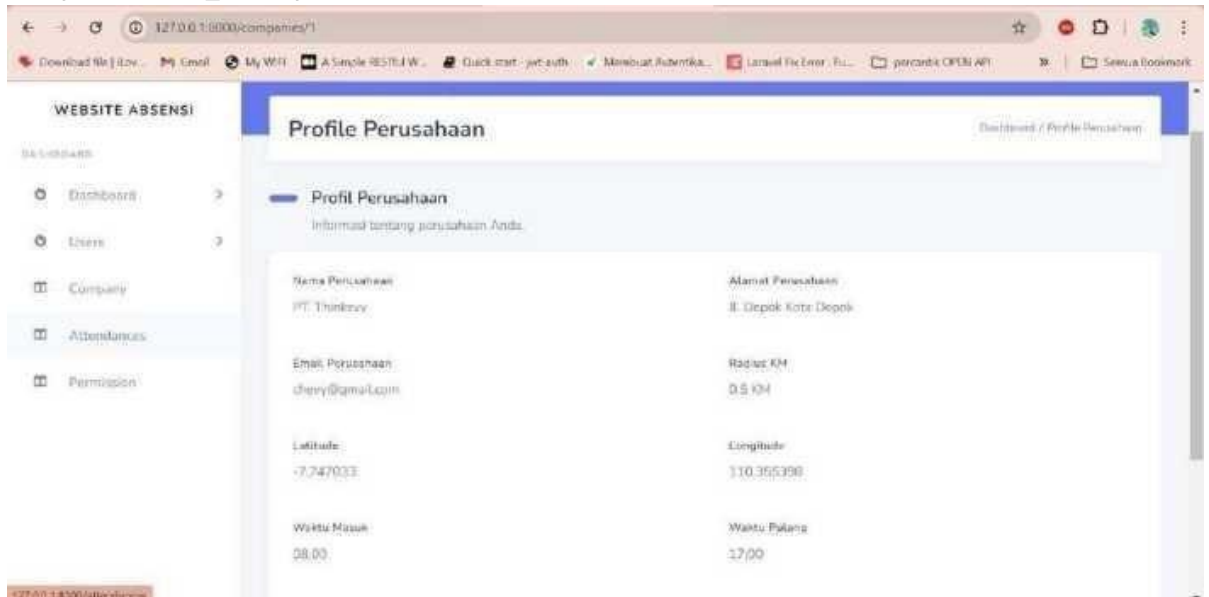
127.0.0.1:8000/companies/1

Download file | iLov... Gmail My WFH A Simple RESTful W... Quick start - jwt-auth Membuat Autentika... Laravel Fix Error: Fu... percobaan OPEN API » Semua Bookmark

WEBSITE ABSENSI

DASHBOARD

Dashboard

Users

Company

Attendances

Permission

Profile Perusahaan

Dashboard / Profile Perusahaan

Profil Perusahaan

Informasi tentang perusahaan Anda

Nama Perusahaan

PT. Thinkevy

Alamat Perusahaan

Jl. Depok Kota Depok

Email Perusahaan

chevy@gmail.com

Radius KM

0.5 KM

Latitude

-7.747033

Longitude

110.355398

Waktu Masuk

08.00

Waktu Pulang

17.00

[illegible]